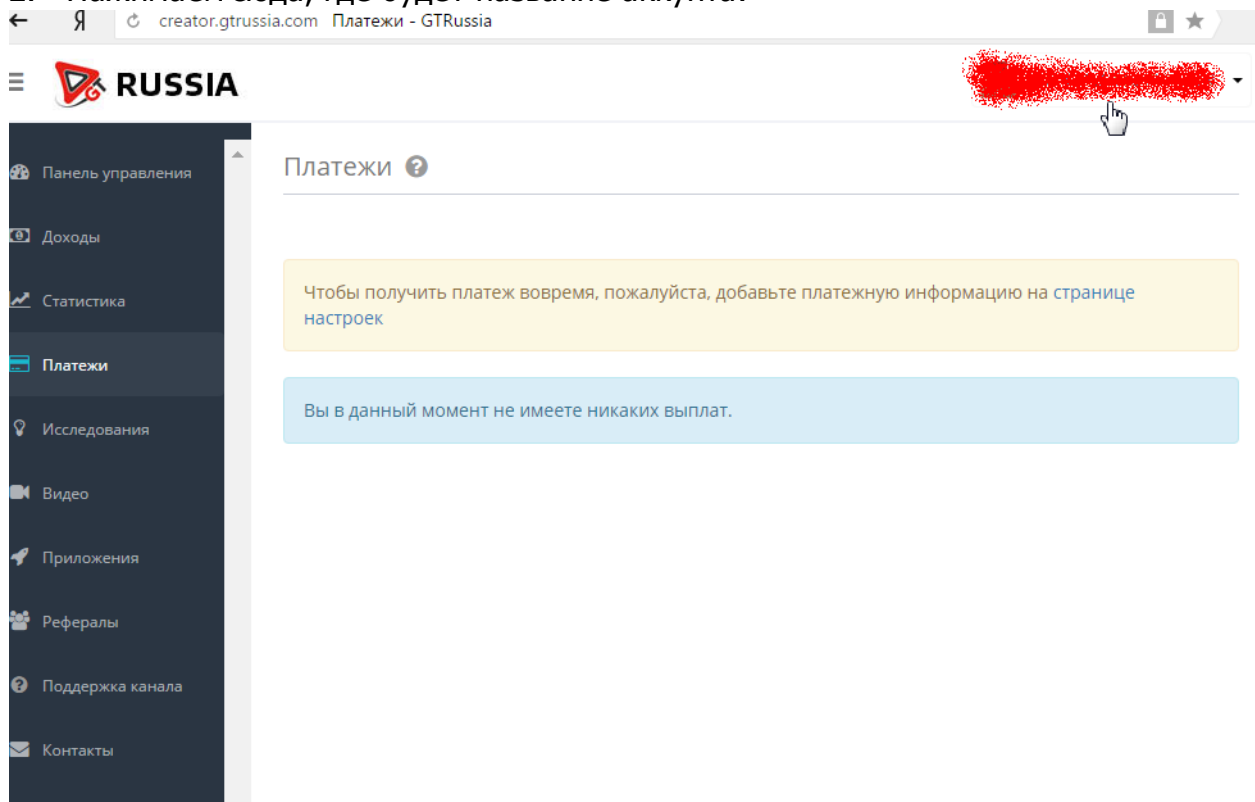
2. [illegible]

Я creator.gtrussia.com Платежи - GTRussia

RUSSIA

Панель управления

Доходы

Статистика

Платежи

Исследования

Видео

Приложения

Рефералы

Поддержка канала

Контакты

Платежи

Чтобы получить платеж вовремя, пожалуйста, добавьте платежную информацию на странице настроек

Вы в данный момент не имеете никаких выплат.